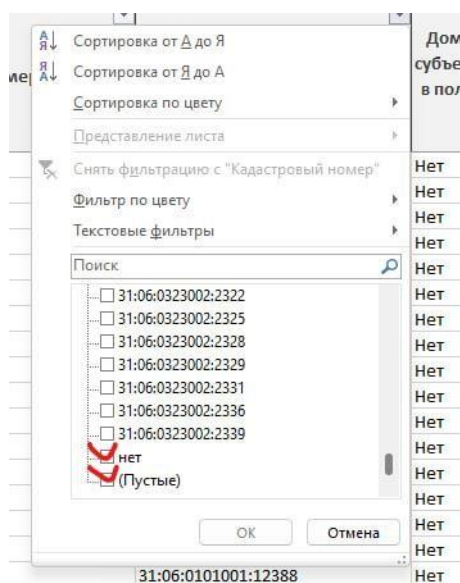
мер

Сортировка от А до Я
Сортировка от Я до А
Сортировка по цвету
Представление листа
Снять фильтрацию с "Кадастровый номер"
Фильтр по цвету
Текстовые фильтры
Поиск
31:06:0323002:2322
31:06:0323002:2325
31:06:0323002:2328
31:06:0323002:2329
31:06:0323002:2331
31:06:0323002:2336
31:06:0323002:2339
нет
(Пустые)
ОК
Отмена

Дом
субъе
в пол

Нет
Нет
Нет
Нет
Нет
Нет
Нет
Нет
Нет
Нет
Нет
Нет
Нет
Нет
Нет
Нет
Нет
Нет
Нет
Нет
31:06:0101001:12388
Нет